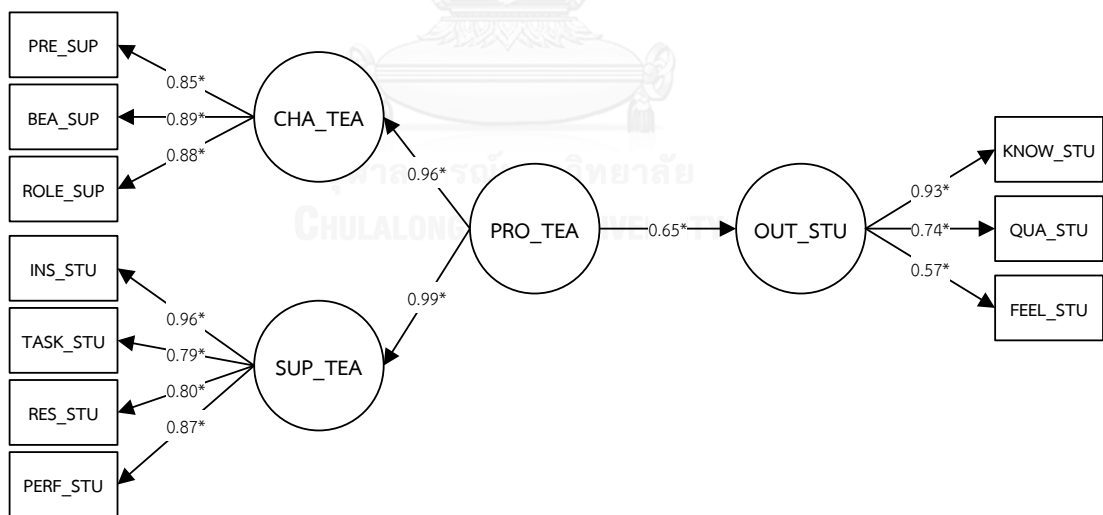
PRE_SUP
0.85*
BEA_SUP
0.89*
0.88*
ROLE_SUP
CHA_TEA
0.96*
INS_STU
0.96*
TASK_STU
0.79*
0.80*
RES_STU
0.87*
PERF_STU
SUP_TEA
0.99*
PRO_TEA
0.65*
OUT_STU
0.93*
KNOW_STU
0.74*
QUA_STU
0.57*
FEEL_STU
จุฬาลงกรณ์มหาวิทยาลัย
CHULALONGKORN UNIVERSITY